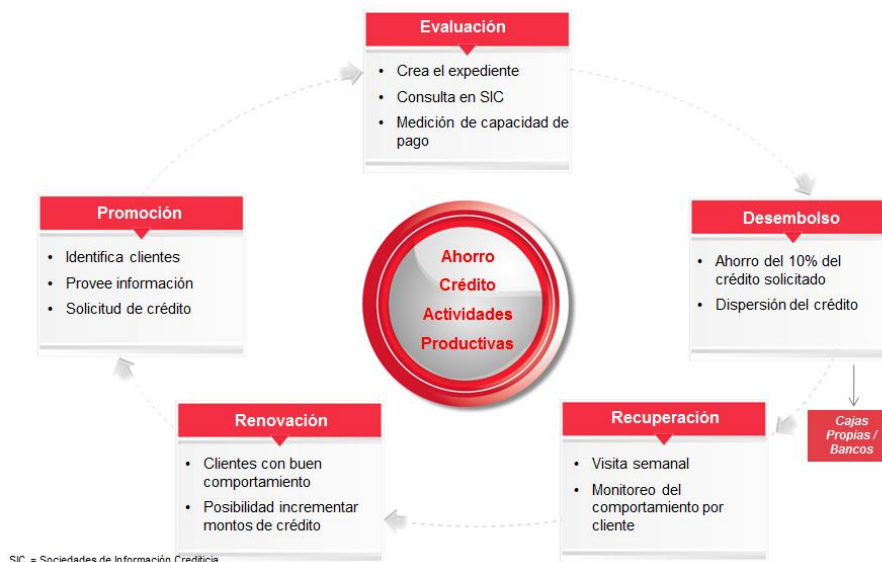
Evaluación
• Crea el expediente
• Consulta en SIC
• Medición de capacidad de pago

Promoción
• Identifica clientes
• Provee información
• Solicitud de crédito

Ahorro
Crédito
Actividades
Productivas

Desembolso
• Ahorro del 10% del crédito solicitado
• Dispersión del crédito

Cajas Propias / Bancos

Renovación
• Clientes con buen comportamiento
• Posibilidad incrementar montos de crédito

Recuperación
• Visita semanal
• Monitoreo del comportamiento por cliente

SIC = Sociedades de Información Crediticia